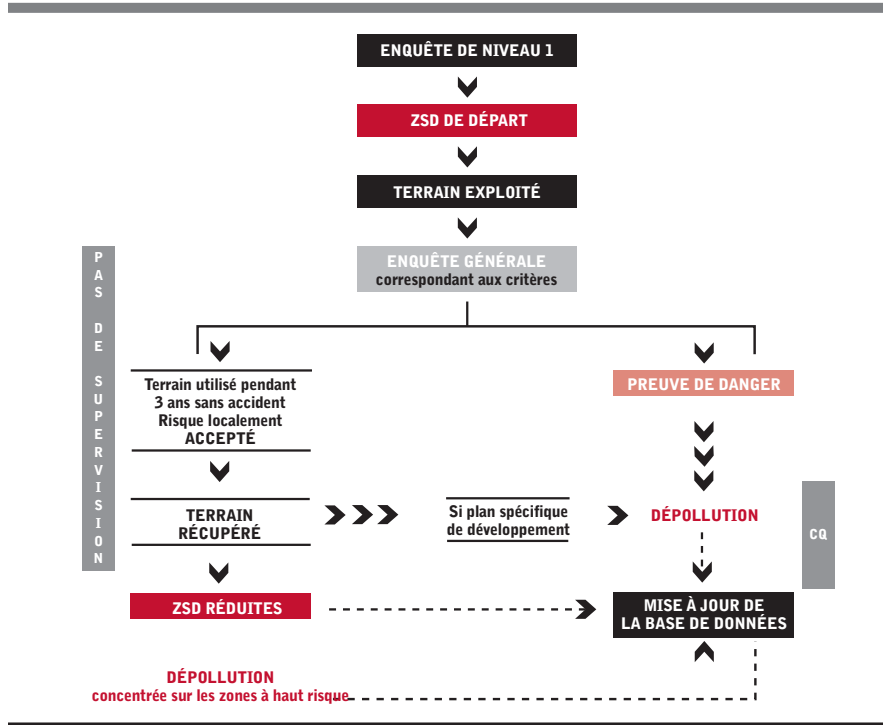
ENQUÊTE DE NIVEAU 1

ZSD DE DÉPART

TERRAIN EXPLOITÉ

ENQUÊTE GÉNÉRALE
correspondant aux critères

PAS DE SUPERVISION

Terrain utilisé pendant 3 ans sans accident
Risque localement
ACCEPTÉ

PREUVE DE DANGER

TERRAIN RÉCUPÉRÉ

Si plan spécifique de développement

DÉPOLLUTION

CQ

ZSD RÉDUITES

MISE À JOUR DE LA BASE DE DONNÉES

DÉPOLLUTION
concentrée sur les zones à haut risque